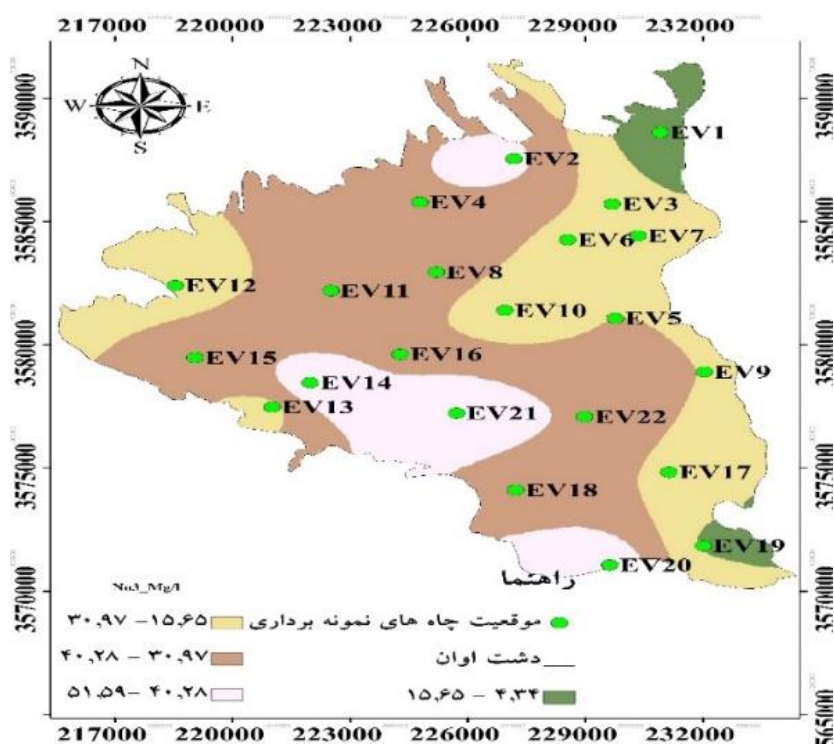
217000 220000 223000 226000 229000 232000

N
W E
S

3590000
3585000
3580000
3575000
3570000

EV1
EV2
EV4
EV3
EV6
EV7
EV12
EV11
EV8
EV10
EV5
EV15
EV16
EV9
EV14
EV13
EV21
EV22
EV17
EV18
EV19
EV20

راهنما

No3_Mg/l

۳۰,۹۷ – ۱۵,۶۵
موقعیت چاه های نمونه برداری
۴۰,۲۸ – ۳۰,۹۷
دشت اوان
۵۱,۵۹ – ۴۰,۲۸
۱۵,۶۵ – ۴,۳۴

217000 220000 223000 226000 229000 232000

3590000
3585000
3580000
3575000
3570000
3565000